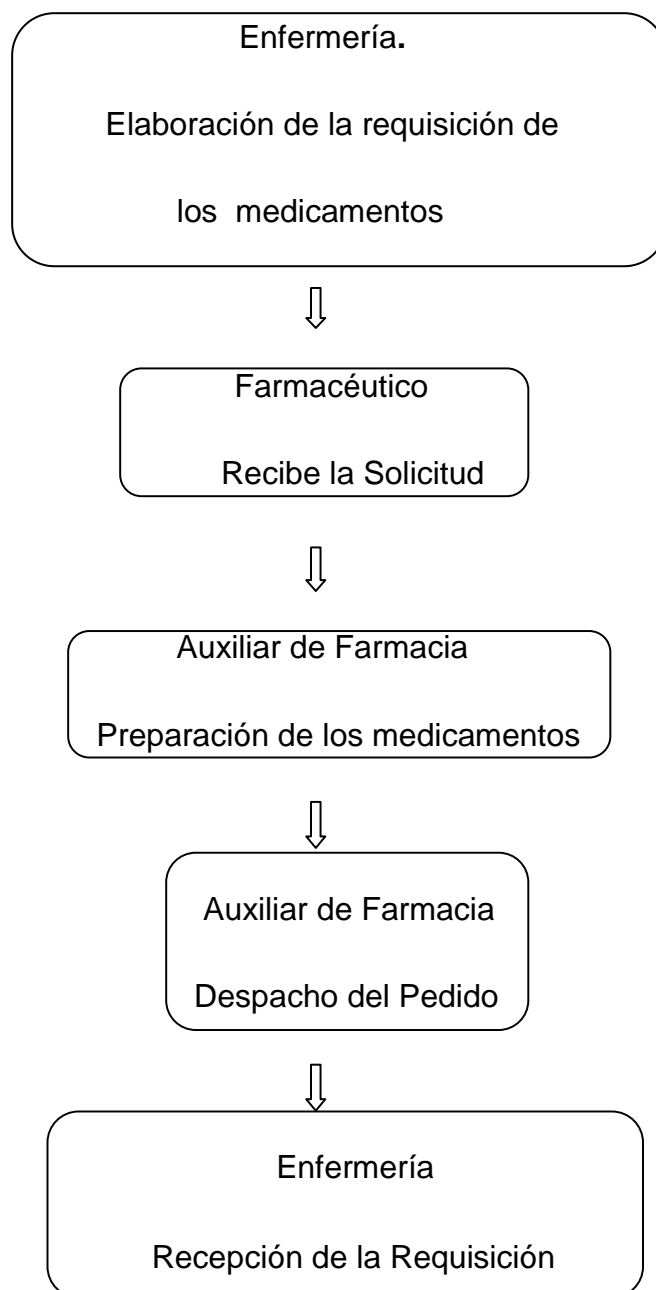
Enfermería.

Elaboración de la requisición de

los medicamentos

Farmacéutico

Recibe la Solicitud

Auxiliar de Farmacia

Preparación de los medicamentos

Auxiliar de Farmacia

Despacho del Pedido

Enfermería

Recepción de la Requisición